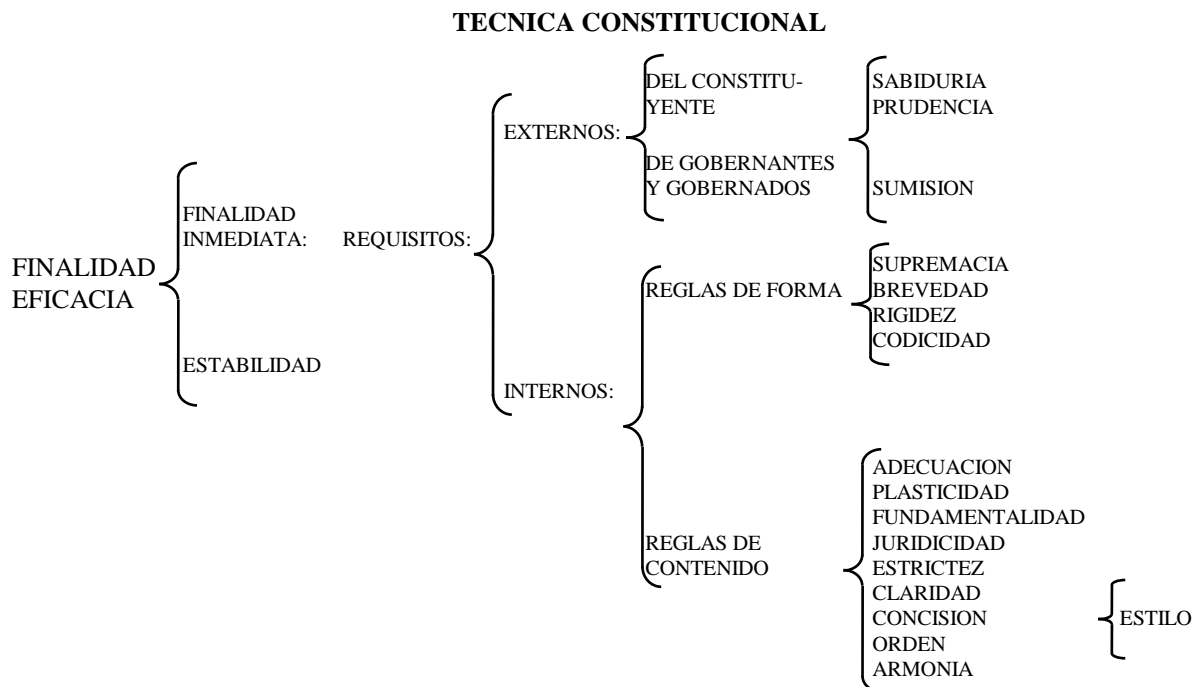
TECNICA CONSTITUCIONAL

FINALIDAD EFICACIA

FINALIDAD INMEDIATA: REQUISITOS:

EXTERNOS:

DEL CONSTITUYENTE

DE GOBERNANTES Y GOBERNADOS

SABIDURIA
PRUDENCIA

SUMISION

INTERNOS:

REGLAS DE FORMA

SUPREMACIA
BREVEDAD
RIGIDEZ
CODICIDAD

REGLAS DE CONTENIDO

ADECUACION
PLASTICIDAD
FUNDAMENTALIDAD
JURIDICIDAD
ESTRICTEZ
CLARIDAD
CONCISION
ORDEN
ARMONIA

ESTILO

ESTABILIDAD